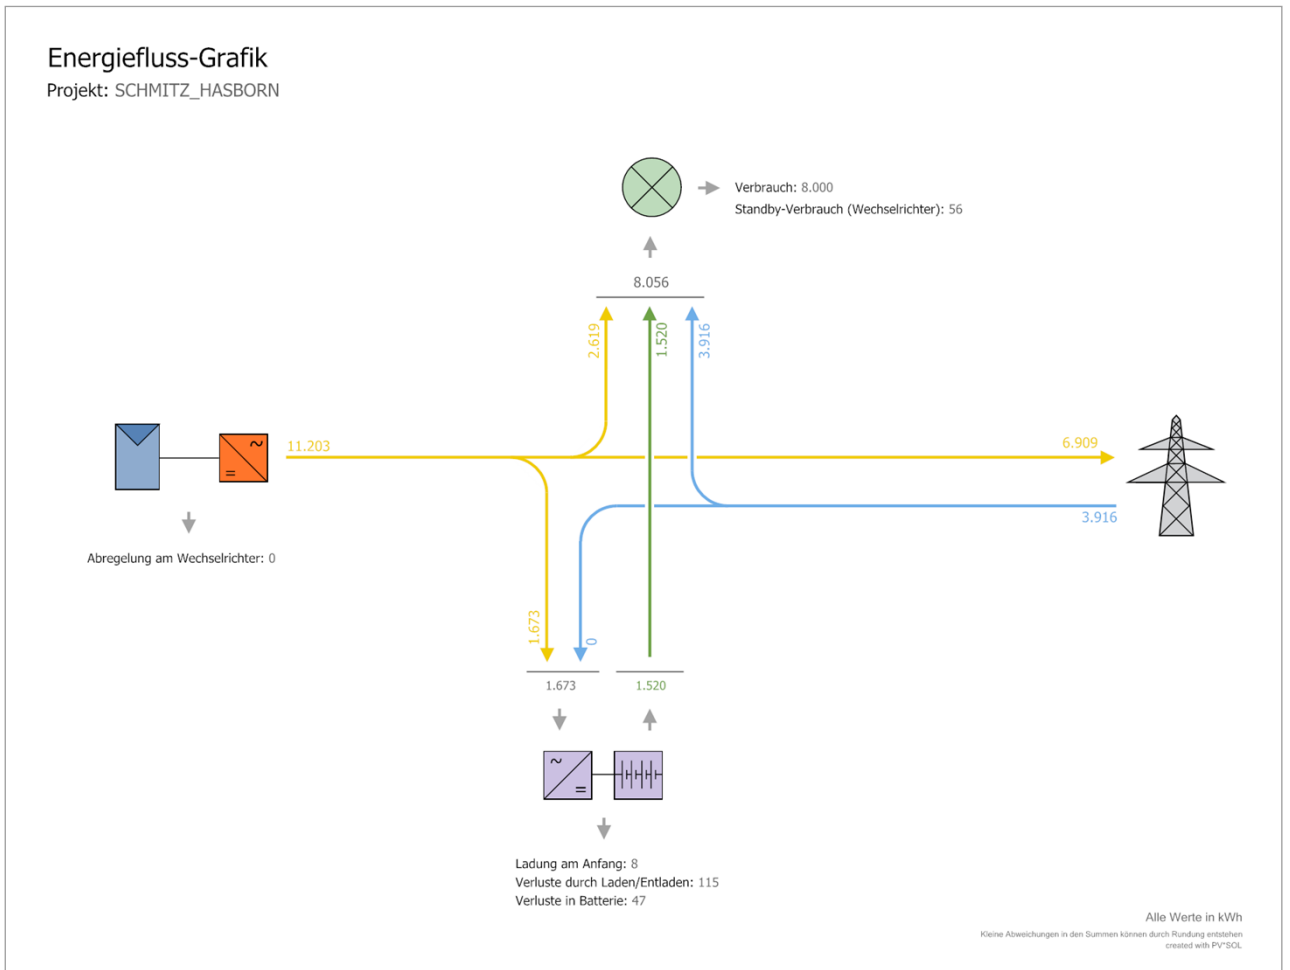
Energiefluss-Grafik
Projekt: SCHMITZ_HASBORN

Verbrauch: 8.000
Standby-Verbrauch (Wechselrichter): 56

8.056

2.619
1.520
3.916

11.203

6.909

3.916

Abregelung am Wechselrichter: 0

1.673
0

1.673
1.520

Ladung am Anfang: 8
Verluste durch Laden/Entladen: 115
Verluste in Batterie: 47

Alle Werte in kWh
Kleine Abweichungen in den Summen können durch Rundung entstehen
created with PV*SOL